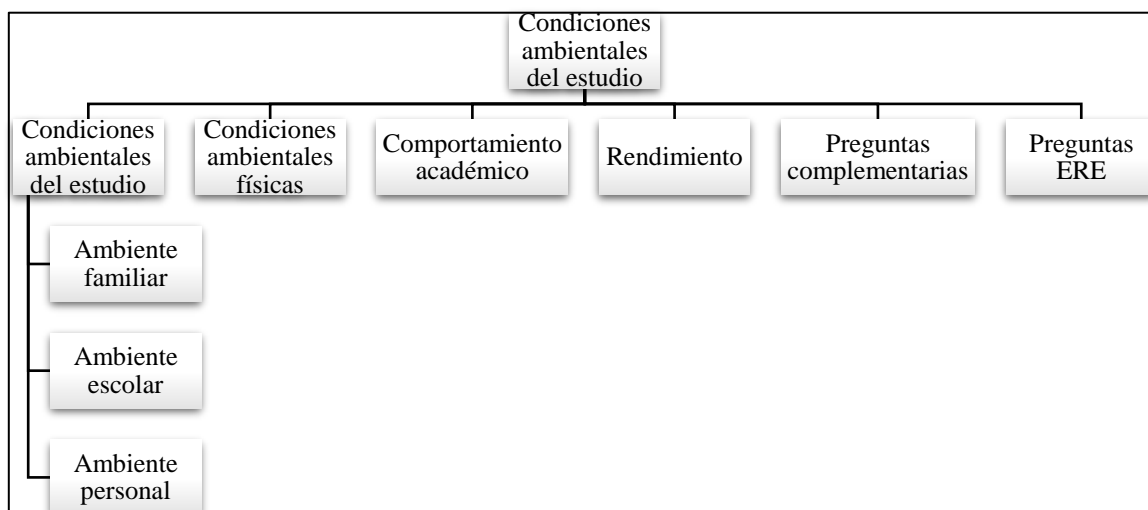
Condiciones ambientales del estudio

Condiciones ambientales del estudio

Condiciones ambientales físicas

Comportamiento académico

Rendimiento

Preguntas complementarias

Preguntas ERE

Ambiente familiar

Ambiente escolar

Ambiente personal